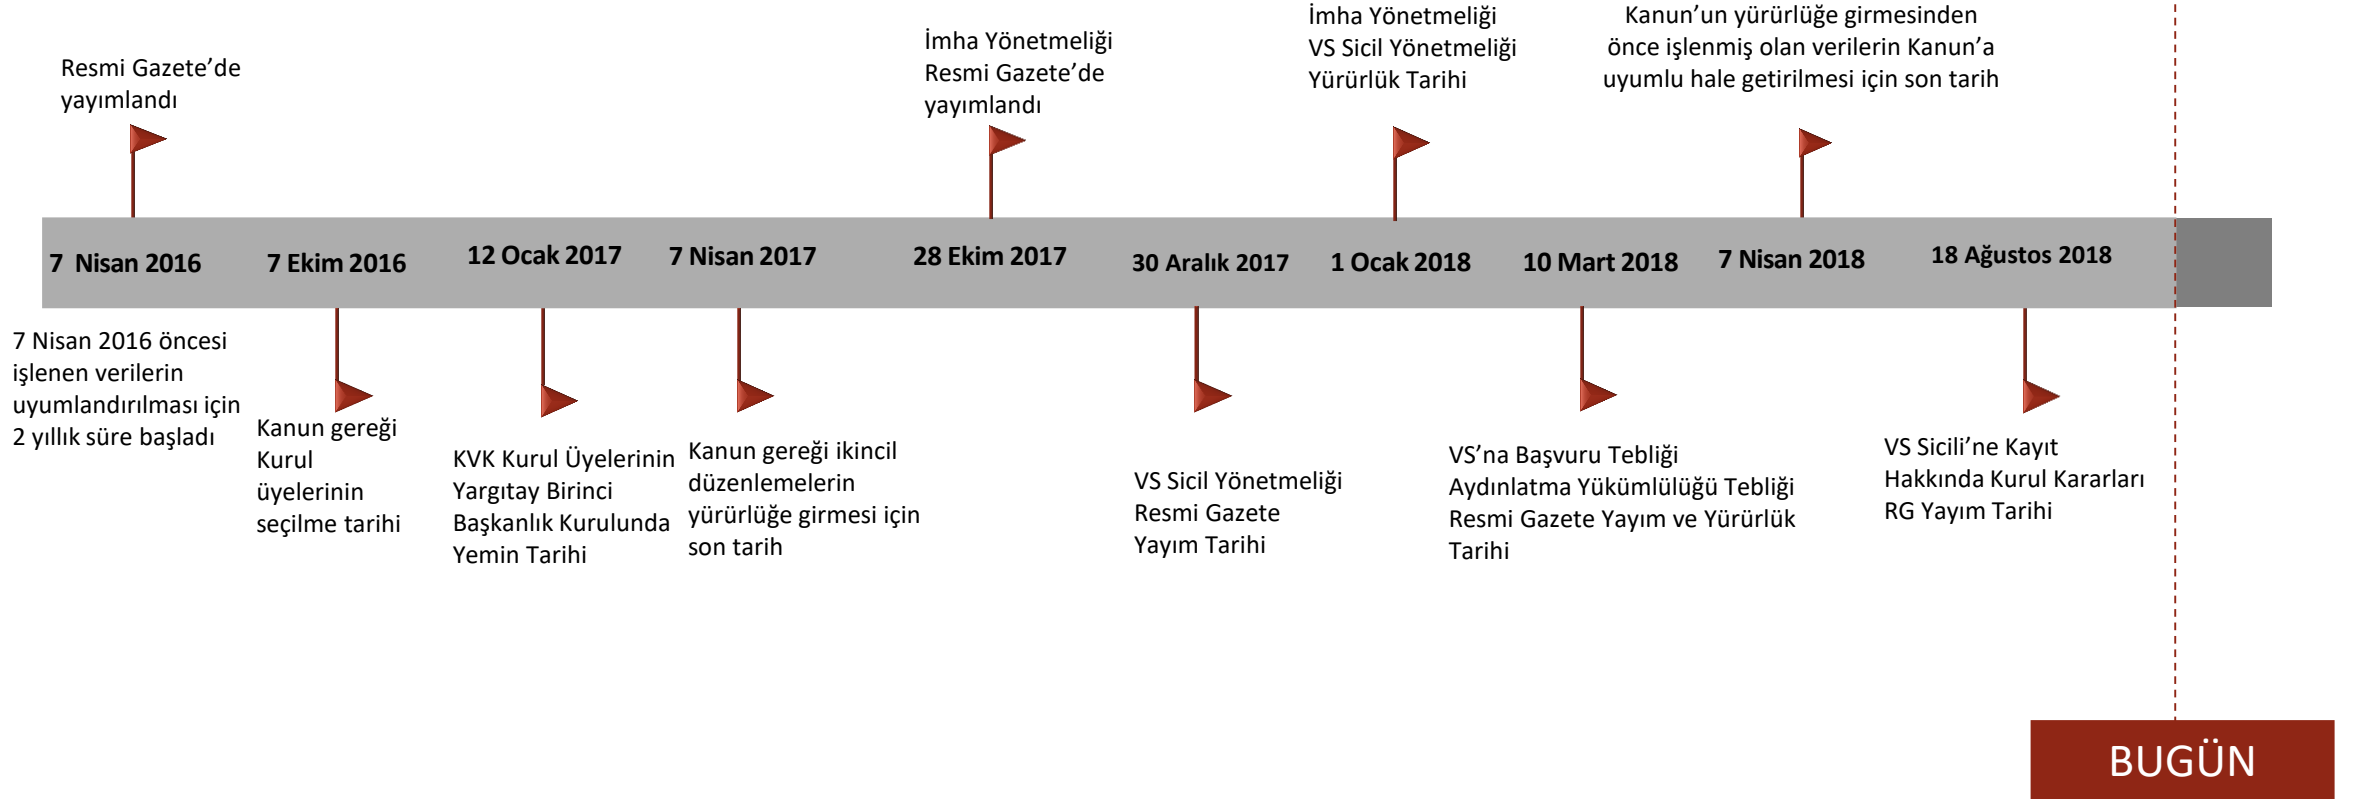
Resmi Gazete'de yayımlandı

İmha Yönetmeliği Resmi Gazete'de yayımlandı

İmha Yönetmeliği VS Sicil Yönetmeliği Yürürlük Tarihi

Kanun'un yürürlüğe girmesinden önce işlenmiş olan verilerin Kanun'a uyumlu hale getirilmesi için son tarih

7 Nisan 2016

7 Ekim 2016

12 Ocak 2017

7 Nisan 2017

28 Ekim 2017

30 Aralık 2017

1 Ocak 2018

10 Mart 2018

7 Nisan 2018

18 Ağustos 2018

7 Nisan 2016 öncesi işlenen verilerin uyumlandırılması için 2 yıllık süre başladı

Kanun gereği Kurul üyelerinin seçilme tarihi

KVK Kurul Üyelerinin Yargıtay Birinci Başkanlık Kurulunda Yemin Tarihi

Kanun gereği ikincil düzenlemelerin yürürlüğe girmesi için son tarih

VS Sicil Yönetmeliği Resmi Gazete Yayım Tarihi

VS'na Başvuru Tebliği Aydınlatma Yükümlülüğü Tebliği Resmi Gazete Yayım ve Yürürlük Tarihi

VS Sicili'ne Kayıt Hakkında Kurul Kararları RG Yayım Tarihi

BUGÜN